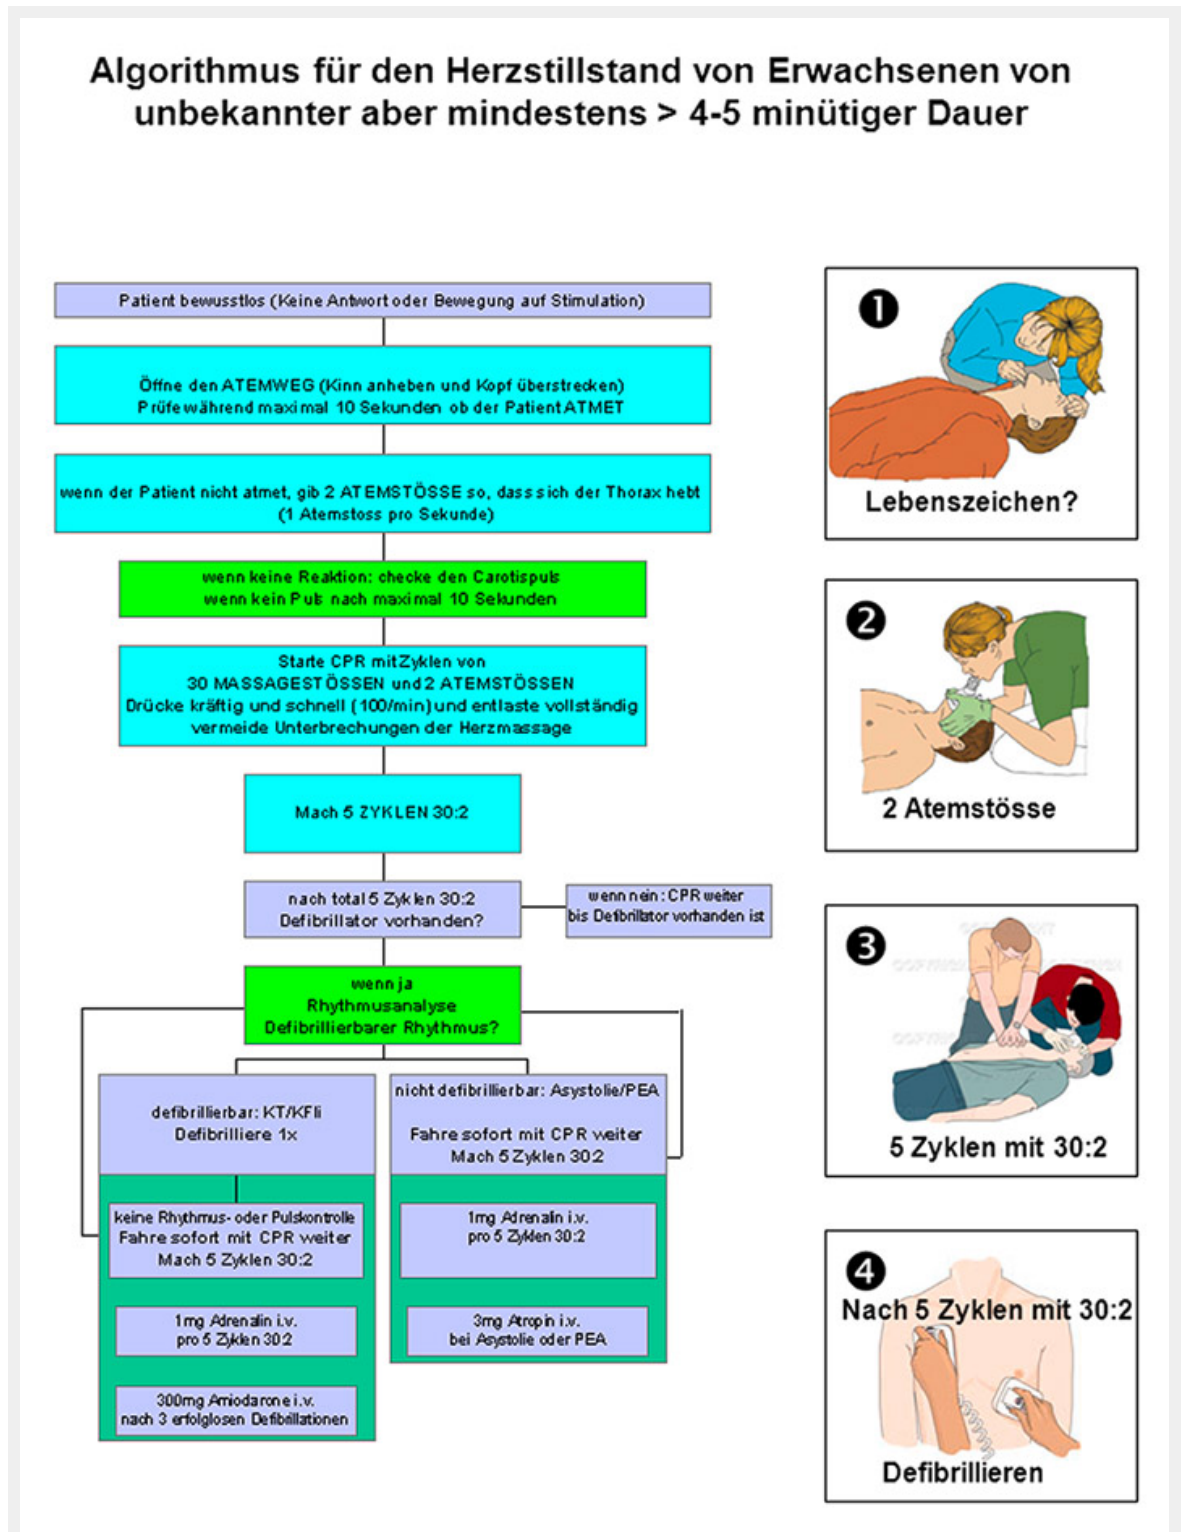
Algorithmus für den Herzstillstand von Erwachsenen von unbekannter aber mindestens > 4-5 minütiger Dauer

Patient bewusstlos (Keine Antwort oder Bewegung auf Stimulation)

Öffne den ATEMWEG (Kinn anheben und Kopf überstrecken)
Prüfe während maximal 10 Sekunden ob der Patient ATMET

wenn der Patient nicht atmet, gib 2 ATEMSTÖSSE so, dass sich der Thorax hebt (1 Atemstoss pro Sekunde)

wenn keine Reaktion: checke den Carotispuls
wenn kein Puls nach maximal 10 Sekunden

Starte CPR mit Zyklen von
30 MASSAGESTÖSSEN und 2 ATEMSTÖSSEN
Drücke kräftig und schnell (100/min) und entlaste vollständig
vermeide Unterbrechungen der Herzmassage

Mach 5 ZYKLEN 30:2

nach total 5 Zyklen 30:2
Defibrillator vorhanden?

wenn nein: CPR weiter bis Defibrillator vorhanden ist

wenn ja
Rhythmusanalyse
Defibrillierbarer Rhythmus?

defibrillierbar: KT/KFli
Defibrilliere 1x

keine Rhythmus- oder Pulskontrolle
Fahre sofort mit CPR weiter
Mach 5 Zyklen 30:2

1mg Adrenalin i.v.
pro 5 Zyklen 30:2

300mg Amiodarone i.v.
nach 3 erfolglosen Defibrillationen

nicht defibrillierbar: Asystolie/PEA

Fahre sofort mit CPR weiter
Mach 5 Zyklen 30:2

1mg Adrenalin i.v.
pro 5 Zyklen 30:2

3mg Atropin i.v.
bei Asystolie oder PEA

1
Lebenszeichen?

2
2 Atemstösse

3
5 Zyklen mit 30:2

4
Nach 5 Zyklen mit 30:2
Defibrillieren